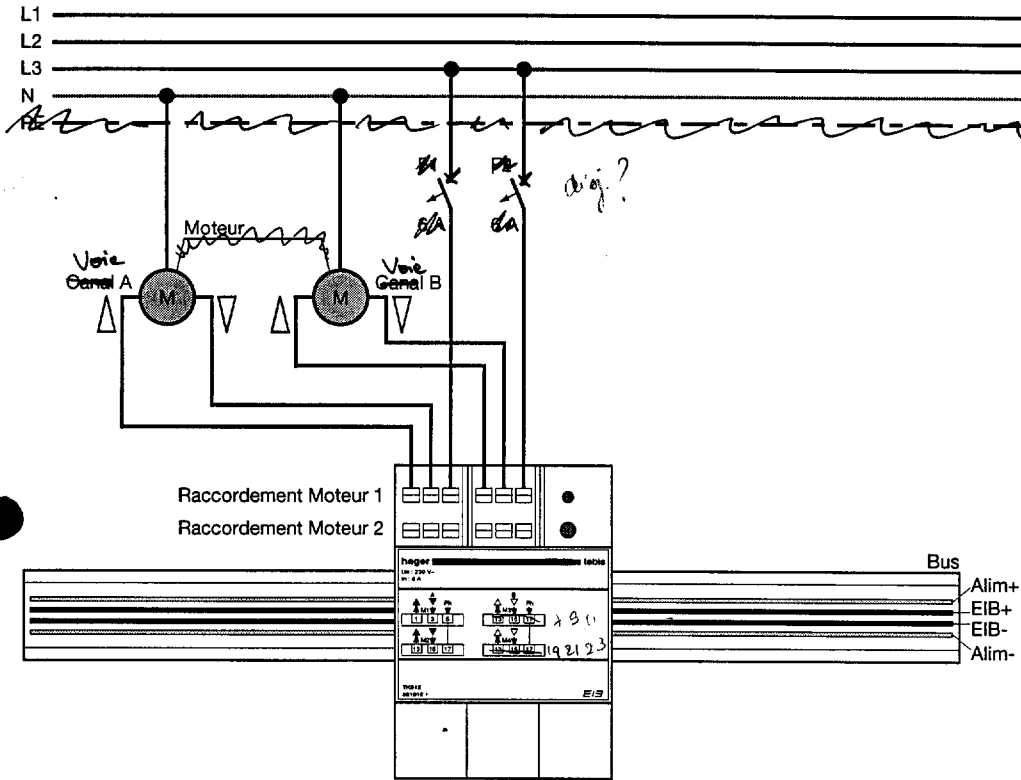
L1
L2
L3
N
PE

disj.?
6A
6A

Moteur
Voie
Canal A
M
M
Voie
Canal B

Raccordement Moteur 1
Raccordement Moteur 2

hager tebis
Un : 230 V~
In : 6 A
M1
M2
M3
M4
1 3 5
13 15 17
+ 9 11
19 21 23
TX215
EIB

Bus
Alim+
EIB+
EIB-
Alim-